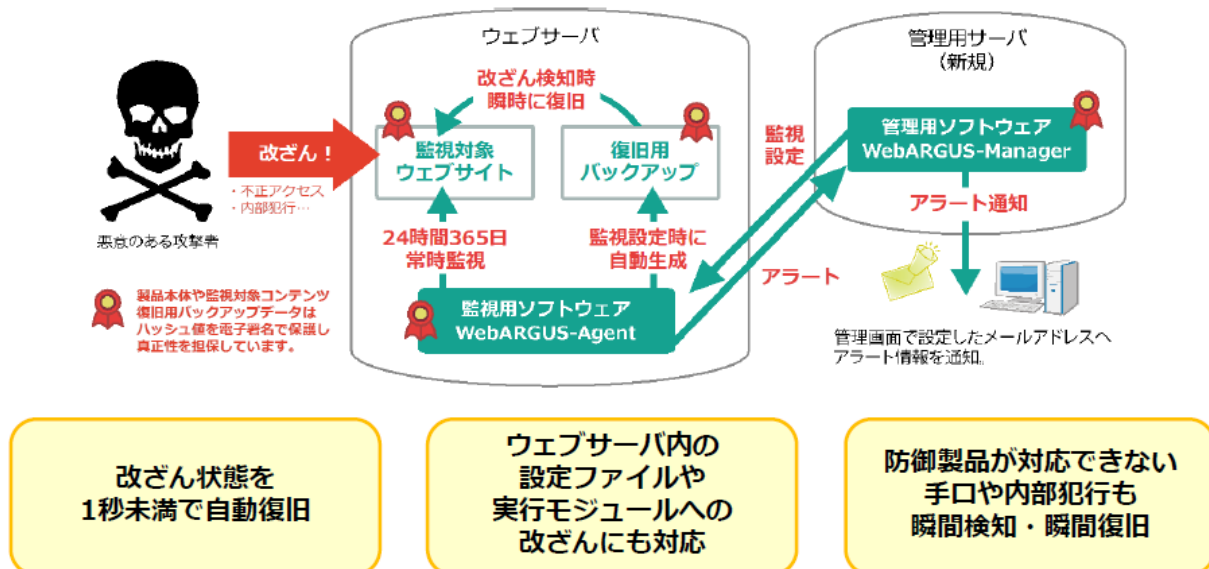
悪意のある攻撃者

改ざん！

・不正アクセス
・内部犯行…

製品本体や監視対象コンテンツ復旧用バックアップデータはハッシュ値を電子署名で保護し真正性を担保しています。

ウェブサーバ

改ざん検知時
瞬時に復旧

監視対象
ウェブサイト

復旧用
バックアップ

24時間365日
常時監視

監視設定時に
自動生成

監視用ソフトウェア
WebARGUS-Agent

監視
設定

アラート

管理用サーバ
（新規）

管理用ソフトウェア
WebARGUS-Manager

アラート通知

管理画面で設定したメールアドレスへアラート情報を通知。

改ざん状態を
1秒未満で自動復旧

ウェブサーバ内の
設定ファイルや
実行モジュールへの
改ざんにも対応

防御製品が対応できない
手口や内部犯行も
瞬間検知・瞬間復旧